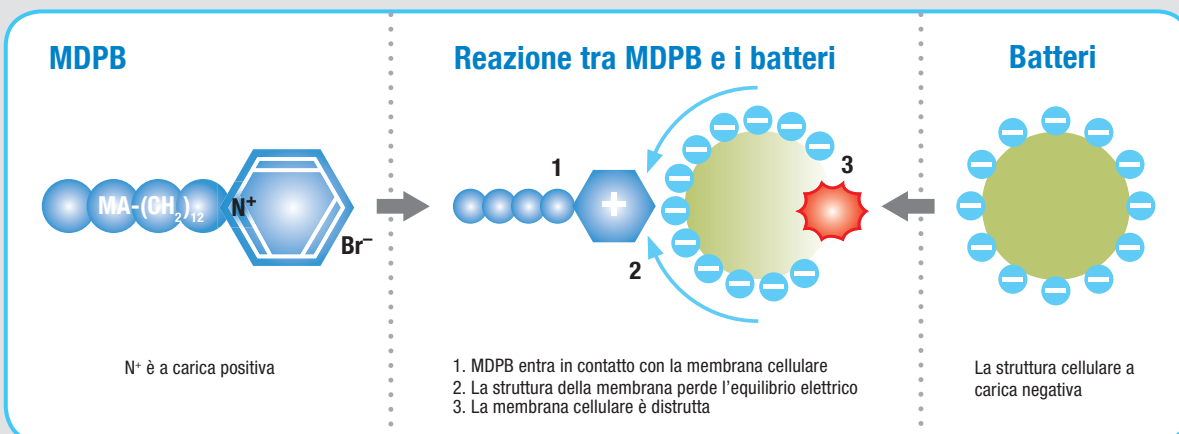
MDPB

MA-$(CH_2)_{12}$ $N^+$ $Br^-$

$N^+$ è a carica positiva

Reazione tra MDPB e i batteri

1

2

3

1. MDPB entra in contatto con la membrana cellulare
2. La struttura della membrana perde l'equilibrio elettrico
3. La membrana cellulare è distrutta

Batteri

La struttura cellulare a carica negativa